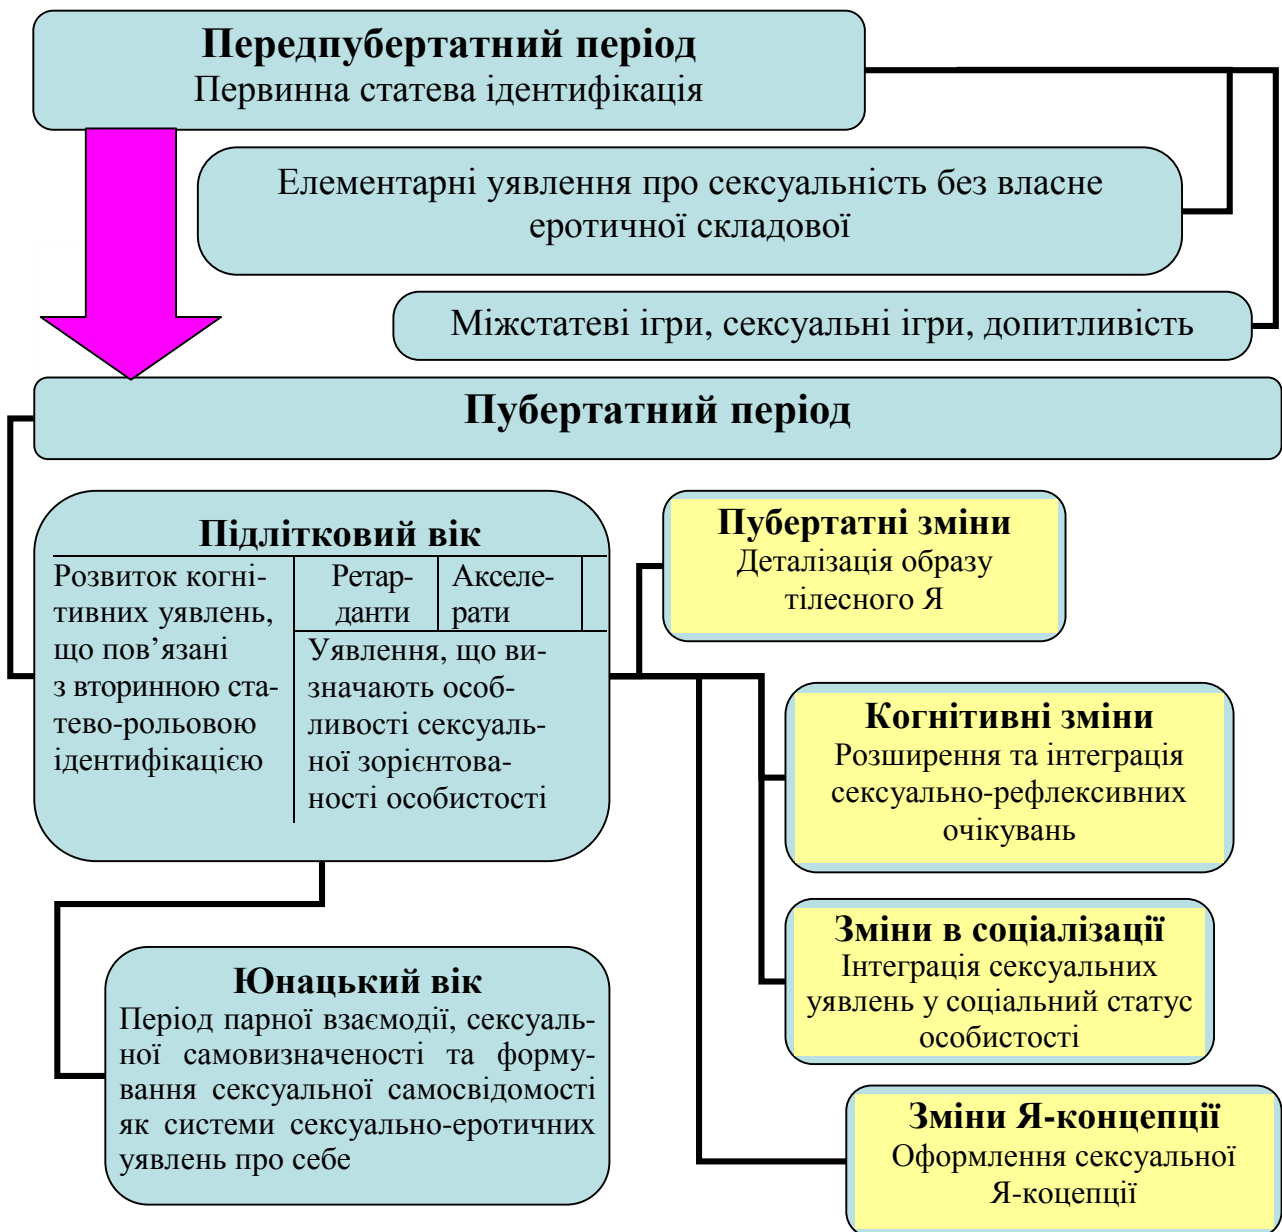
**Передпубертатний період**
Первинна статева ідентифікація

Елементарні уявлення про сексуальність без власне еротичної складової

Міжстатеві ігри, сексуальні ігри, допитливість

**Пубертатний період**

**Підлітковий вік**

| Розвиток когнітивних уявлень, що пов'язані з вторинною статево-рольовою ідентифікацією | Ретарданти | Акселерати |
|---|---|---|
| | Уявлення, що визначають особливості сексуальної зорієнтованості особистості | |

**Пубертатні зміни**
Деталізація образу тілесного Я

**Когнітивні зміни**
Розширення та інтеграція сексуально-рефлексивних очікувань

**Зміни в соціалізації**
Інтеграція сексуальних уявлень у соціальний статус особистості

**Зміни Я-концепції**
Оформлення сексуальної Я-коцепції

**Юнацький вік**
Період парної взаємодії, сексуальної самовизначеності та формування сексуальної самосвідомості як системи сексуально-еротичних уявлень про себе